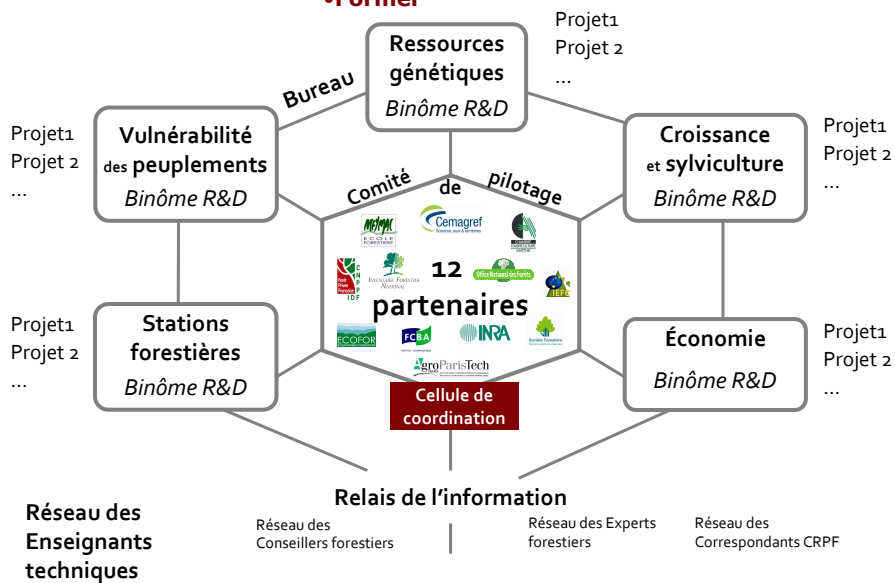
•Former

Ressources génétiques
Binôme R&D

Projet1
Projet 2
…

Bureau

Vulnérabilité des peuplements
Binôme R&D

Projet1
Projet 2
…

Croissance et sylviculture
Binôme R&D

Projet1
Projet 2
…

Comité de pilotage

Cemagref

12 partenaires

ECOFOR
FCBA
INRA
AgroParisTech
IDF
IEFC

Cellule de coordination

Projet1
Projet 2
…

Stations forestières
Binôme R&D

Économie
Binôme R&D

Projet1
Projet 2
…

Relais de l'information

Réseau des Enseignants techniques

Réseau des Conseillers forestiers

Réseau des Experts forestiers

Réseau des Correspondants CRPF